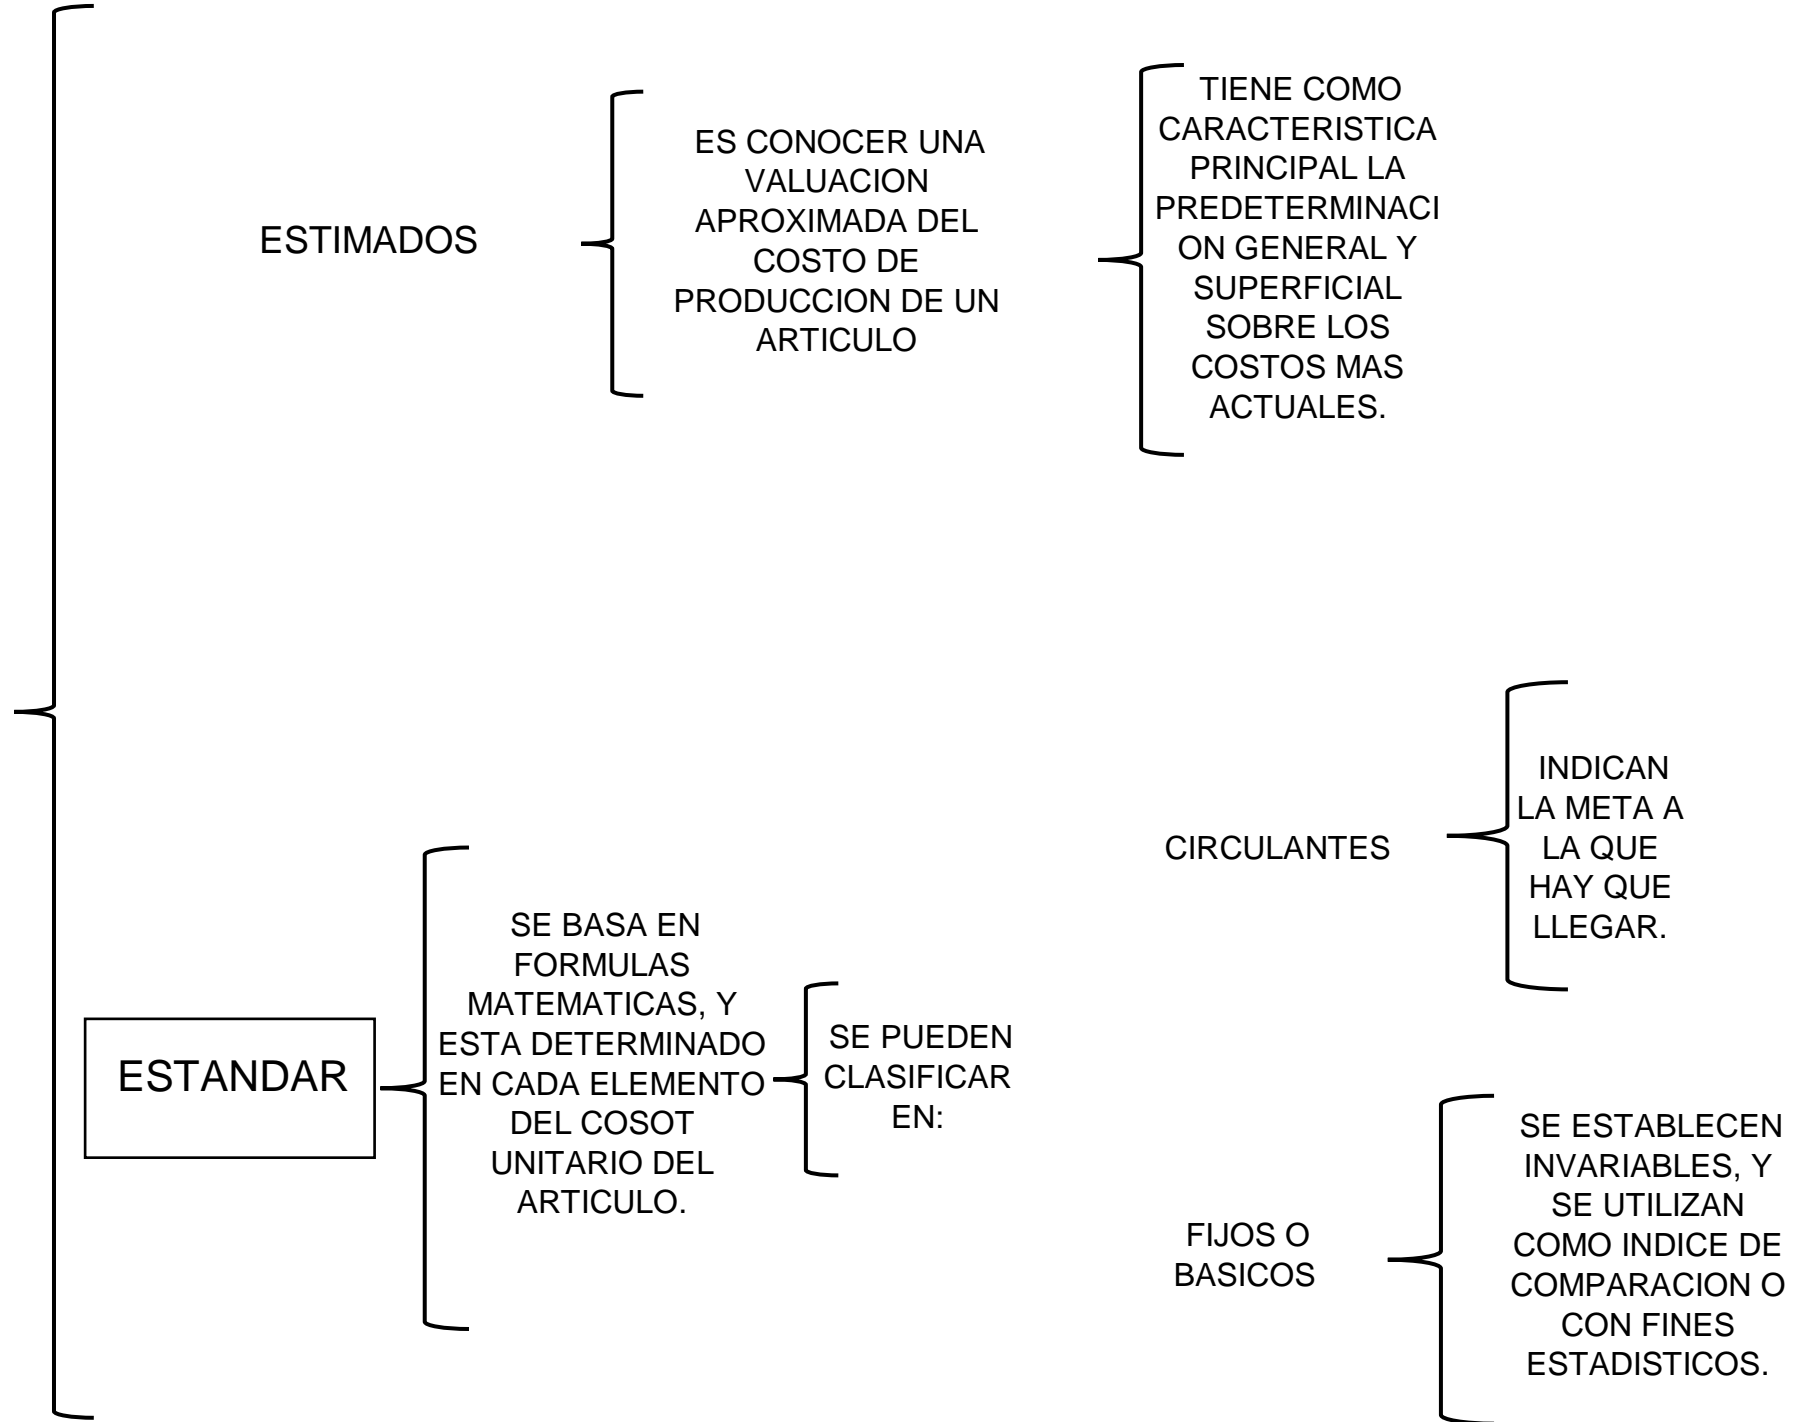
ESTIMADOS

ES CONOCER UNA VALUACION APROXIMADA DEL COSTO DE PRODUCCION DE UN ARTICULO

TIENE COMO CARACTERISTICA PRINCIPAL LA PREDETERMINACION GENERAL Y SUPERFICIAL SOBRE LOS COSTOS MAS ACTUALES.

ESTANDAR

SE BASA EN FORMULAS MATEMATICAS, Y ESTA DETERMINADO EN CADA ELEMENTO DEL COSOT UNITARIO DEL ARTICULO.

SE PUEDEN CLASIFICAR EN:

CIRCULANTES

INDICAN LA META A LA QUE HAY QUE LLEGAR.

FIJOS O BASICOS

SE ESTABLECEN INVARIABLES, Y SE UTILIZAN COMO INDICE DE COMPARACION O CON FINES ESTADISTICOS.